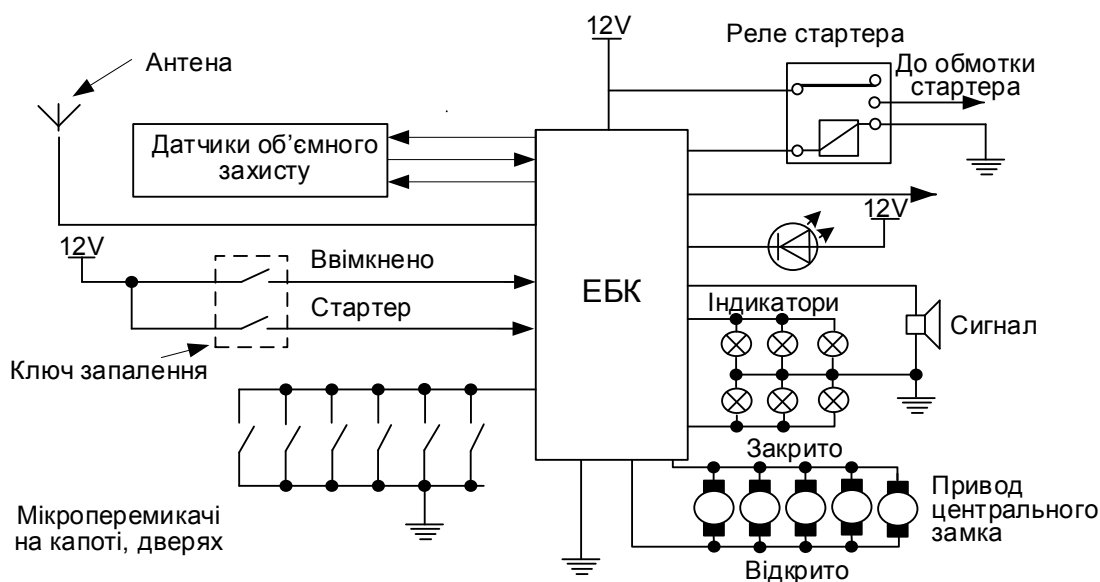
12V

Реле стартера

Антена

До обмотки стартера

Датчики об'ємного захисту

12V

12V

Ввімкнено

ЕБК

Стартер

Індикатори

Сигнал

Ключ запалення

Закрито

Привод центрального замка

Мікроперемикачі на капоті, дверях

Відкрито